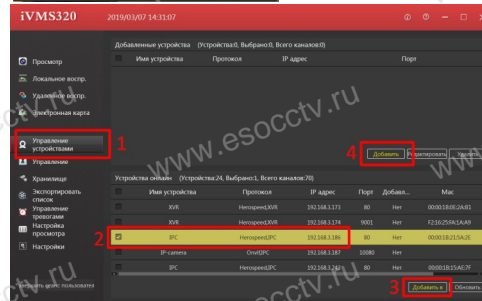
iVMS320 2019/03/07 14:31:07

Просмотр
Локальное воспр.
Удаленное воспр.
Электронная карта
Управление устройствами
Управление
Хранилище
Экспортировать список
Управление тревогами
Настройка просмотра
Настройки

1
2
3
4

Добавленные устройства (Устройства:0, Выбрано:0, Всего каналов:0)

| | Имя устройства | Протокол | IP адрес | Порт |
|---|---|---|---|---|

Добавить | Редактировать | Удалить

Устройства онлайн (Устройства:24, Выбрано:1, Всего каналов:70)

| | Имя устройства | Протокол | IP адрес | Порт | Добавл... | Mac |
|---|---|---|---|---|---|---|
| | XVR | HerospeedXVR | 192.168.1.173 | 80 | Нет | 00:00:18:0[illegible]:2A:B1 |
| | XVR | HerospeedXVR | 192.168.1.174 | 9001 | Нет | F2:16:25:FA:1A:A9 |
| ☑ | IPC | HerospeedIPC | 192.168.1.186 | 80 | Нет | 00:00:18:21:5A:2E |
| | IP camera | OnvifIPC | 192.168.1.187 | 10080 | Нет | |
| | IPC | HerospeedIPC | 192.168.1.2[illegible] | 80 | Нет | 00:00:18:5A:EC:7F |

Добавить в | Обновить

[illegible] пользовател

www.esocctv.ru
esocctv.ru